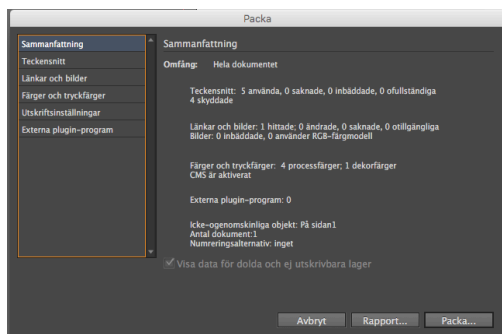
Packa

Sammanfattning
Teckensnitt
Länkar och bilder
Färger och tryckfärger
Utskriftsinställningar
Externa plugin-program

Sammanfattning

Omfång: Hela dokumentet

Teckensnitt: 5 använda, 0 saknade, 0 inbäddade, 0 ofullständiga 4 skyddade

Länkar och bilder: 1 hittade; 0 ändrade, 0 saknade, 0 otillgängliga Bilder: 0 inbäddade, 0 använder RGB-färgmodell

Färger och tryckfärger: 4 processfärger; 1 dekorfärger CMS är aktiverat

Externa plugin-program: 0

Icke-ogenomskinliga objekt: På sidan1
Antal dokument:1
Numreringsalternativ: inget

Visa data för dolda och ej utskrivbara lager

Avbryt
Rapport...
Packa...